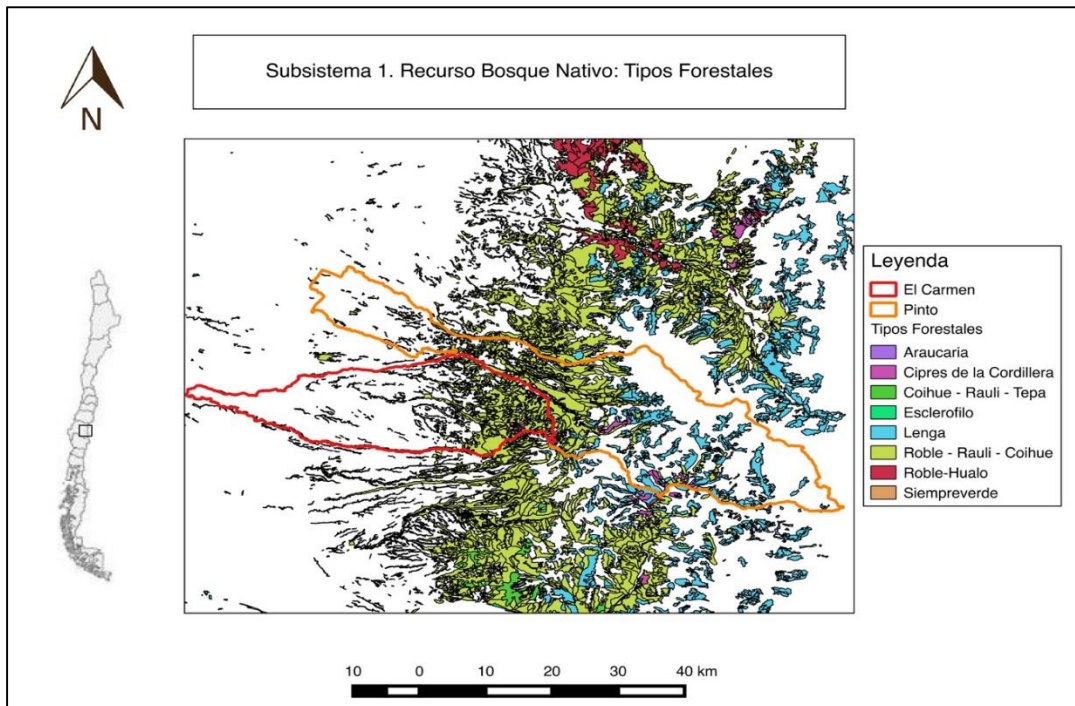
N

Subsistema 1. Recurso Bosque Nativo: Tipos Forestales

Leyenda
El Carmen
Pinto
Tipos Forestales
Araucaria
Cipres de la Cordillera
Coihue - Rauli - Tepa
Esclerofilo
Lenga
Roble - Rauli - Coihue
Roble-Hualo
Siempreverde

10 0 10 20 30 40 km